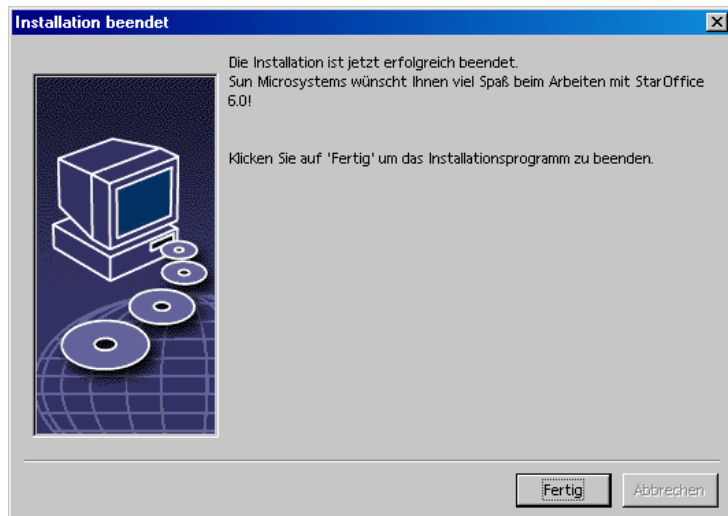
Installation beendet

Die Installation ist jetzt erfolgreich beendet.
Sun Microsystems wünscht Ihnen viel Spaß beim Arbeiten mit StarOffice 6.0!

Klicken Sie auf 'Fertig' um das Installationsprogramm zu beenden.

Fertig

Abbrechen